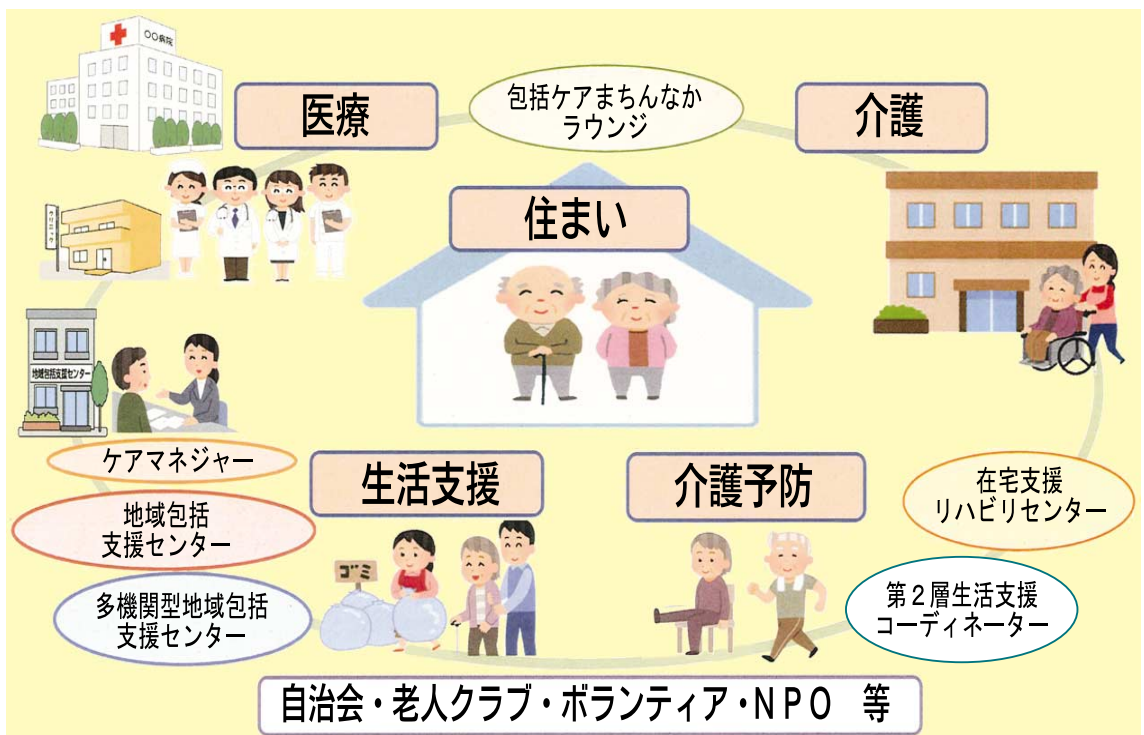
○○病院

医療

包括ケアまちんなか
ラウンジ

介護

クリニック

住まい

地域包括支援センター

ケアマネジャー

地域包括
支援センター

多機関型地域包括
支援センター

生活支援

ゴミ

介護予防

在宅支援
リハビリセンター

第２層生活支援
コーディネーター

自治会・老人クラブ・ボランティア・ＮＰＯ　等